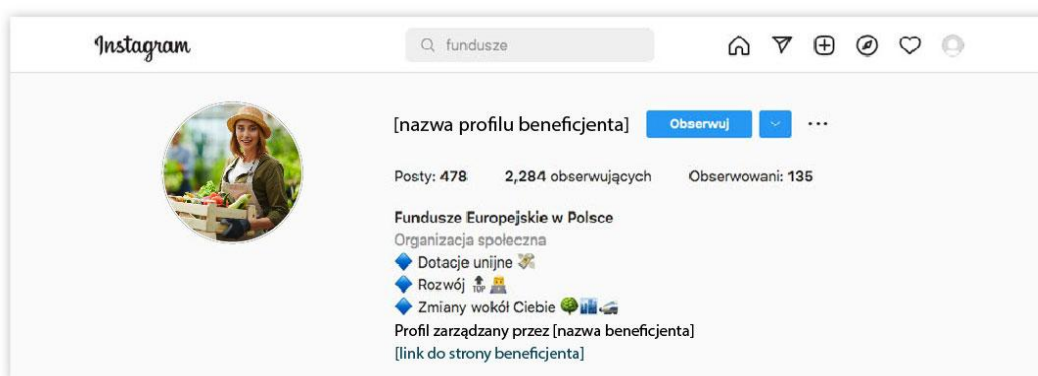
Instagram

fundusze

[nazwa profilu beneficjenta] Obserwuj ...

Posty: 478 2,284 obserwujących Obserwowani: 135

Fundusze Europejskie w Polsce
Organizacja społeczna
🔷 Dotacje unijne 💸
🔷 Rozwój 🔝 🚧
🔷 Zmiany wokół Ciebie 🌳🏙️🚄
Profil zarządzany przez [nazwa beneficjenta]
[link do strony beneficjenta]